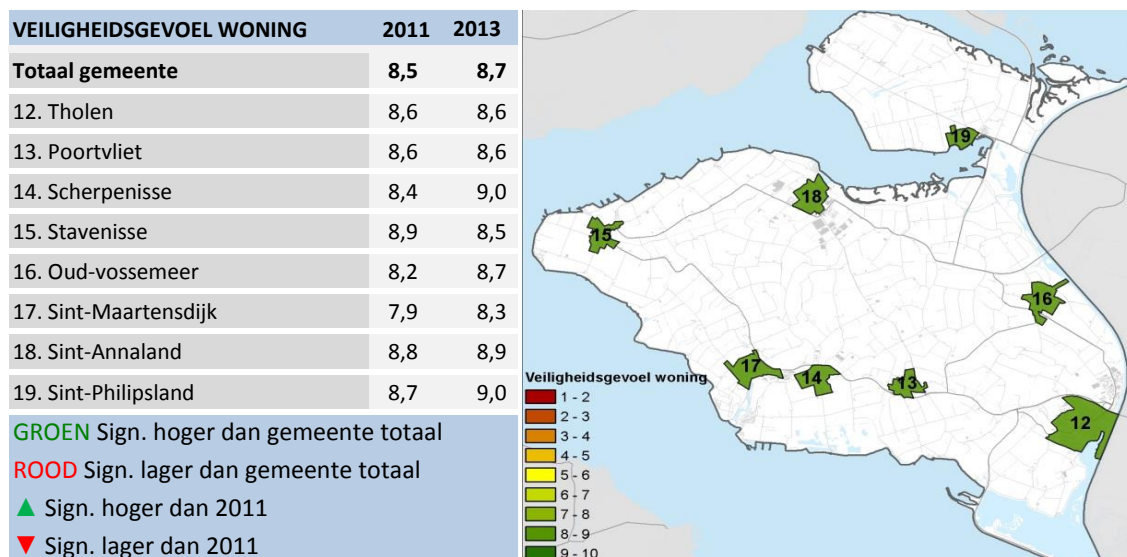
| VEILIGHEIDSGEVOEL WONING | 2011 | 2013 |
|---|---|---|
| **Totaal gemeente** | **8,5** | **8,7** |
| 12. Tholen | 8,6 | 8,6 |
| 13. Poortvliet | 8,6 | 8,6 |
| 14. Scherpenisse | 8,4 | 9,0 |
| 15. Stavenisse | 8,9 | 8,5 |
| 16. Oud-vossemeer | 8,2 | 8,7 |
| 17. Sint-Maartensdijk | 7,9 | 8,3 |
| 18. Sint-Annaland | 8,8 | 8,9 |
| 19. Sint-Philipsland | 8,7 | 9,0 |

GROEN Sign. hoger dan gemeente totaal
ROOD Sign. lager dan gemeente totaal
▲ Sign. hoger dan 2011
▼ Sign. lager dan 2011

19
18
15
16
17
14
13
12

Veiligheidsgevoel woning
1 - 2
2 - 3
3 - 4
4 - 5
5 - 6
6 - 7
7 - 8
8 - 9
9 - 10